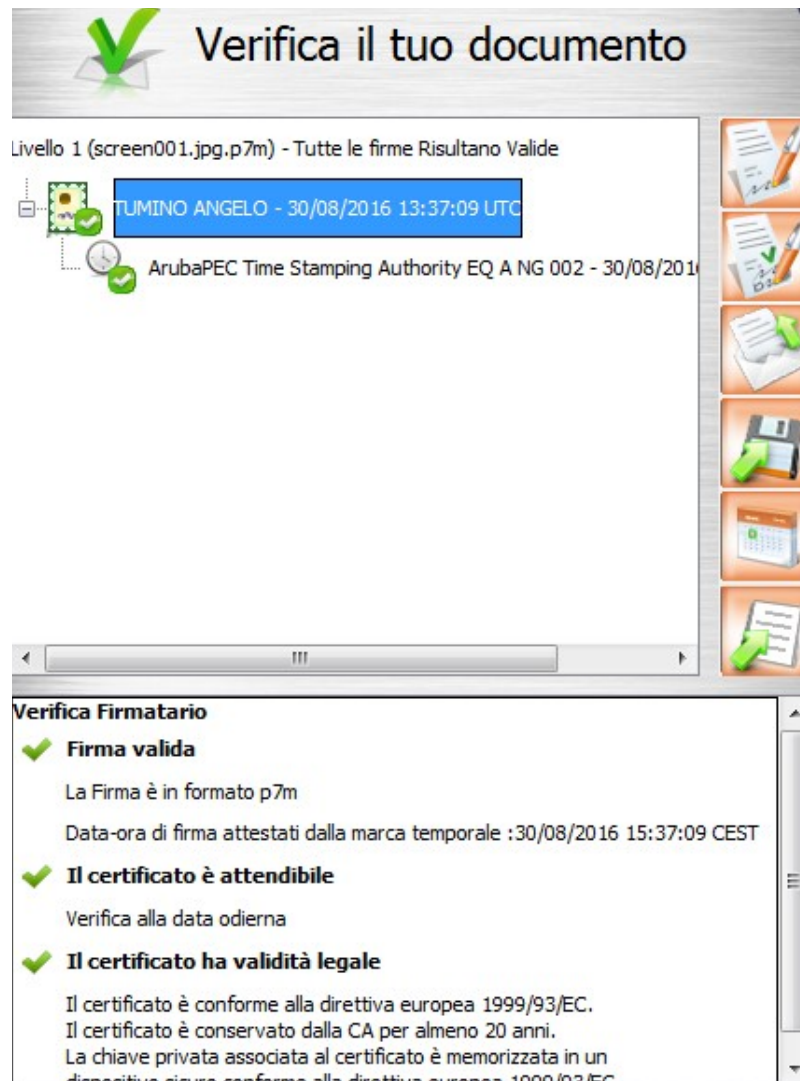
Verifica il tuo documento

Livello 1 (screen001.jpg.p7m) - Tutte le firme Risultano Valide

TUMINO ANGELO - 30/08/2016 13:37:09 UTC

ArubaPEC Time Stamping Authority EQ A NG 002 - 30/08/201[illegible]

Verifica Firmatario

Firma valida

La Firma è in formato p7m

Data-ora di firma attestati dalla marca temporale :30/08/2016 15:37:09 CEST

Il certificato è attendibile

Verifica alla data odierna

Il certificato ha validità legale

Il certificato è conforme alla direttiva europea 1999/93/EC.
Il certificato è conservato dalla CA per almeno 20 anni.
La chiave privata associata al certificato è memorizzata in un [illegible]